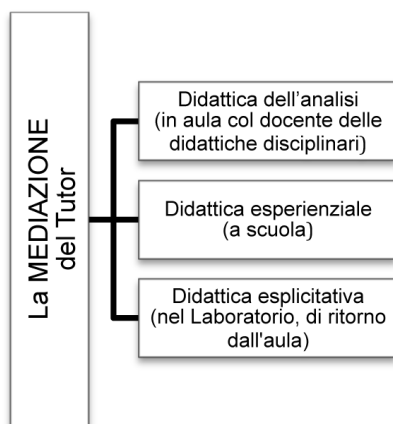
La MEDIAZIONE del Tutor

Didattica dell’analisi (in aula col docente delle didattiche disciplinari)

Didattica esperienziale (a scuola)

Didattica esplicitativa (nel Laboratorio, di ritorno dall'aula)